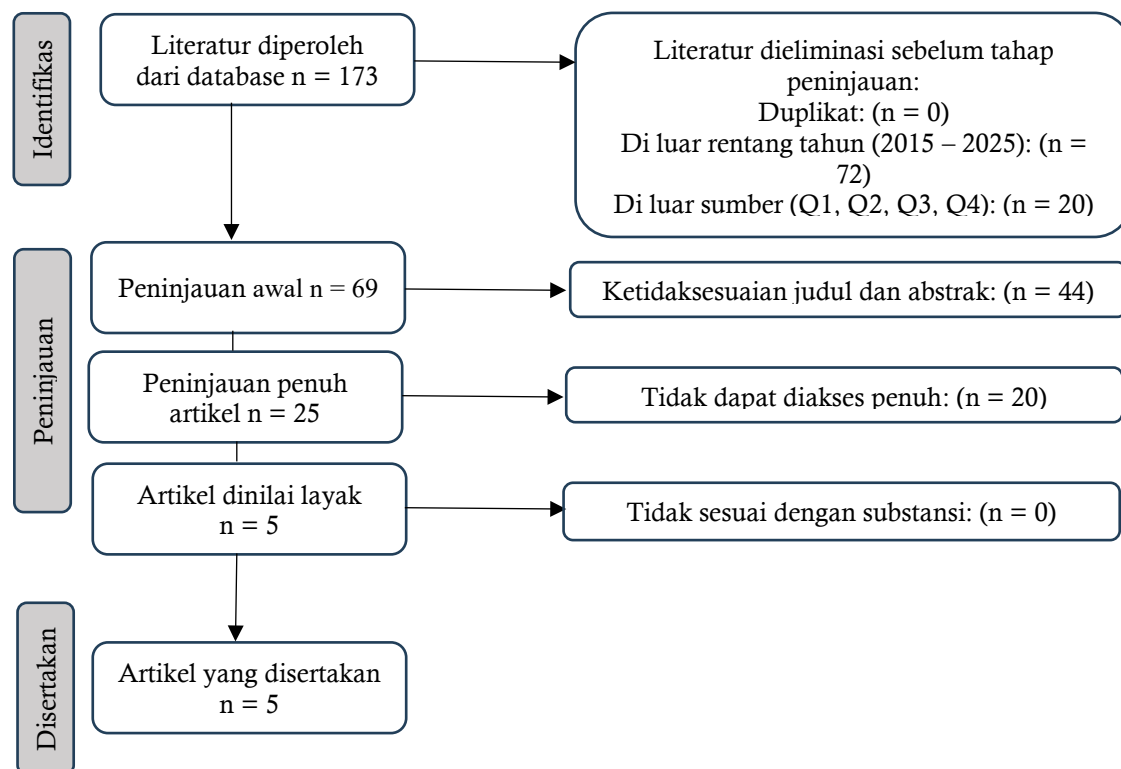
Identifikas

Literatur diperoleh dari database n = 173

Literatur dieliminasi sebelum tahap peninjauan:
Duplikat: (n = 0)
Di luar rentang tahun (2015 – 2025): (n = 72)
Di luar sumber (Q1, Q2, Q3, Q4): (n = 20)

Peninjauan

Peninjauan awal n = 69

Ketidaksesuaian judul dan abstrak: (n = 44)

Peninjauan penuh artikel n = 25

Tidak dapat diakses penuh: (n = 20)

Artikel dinilai layak n = 5

Tidak sesuai dengan substansi: (n = 0)

Disertakan

Artikel yang disertakan n = 5